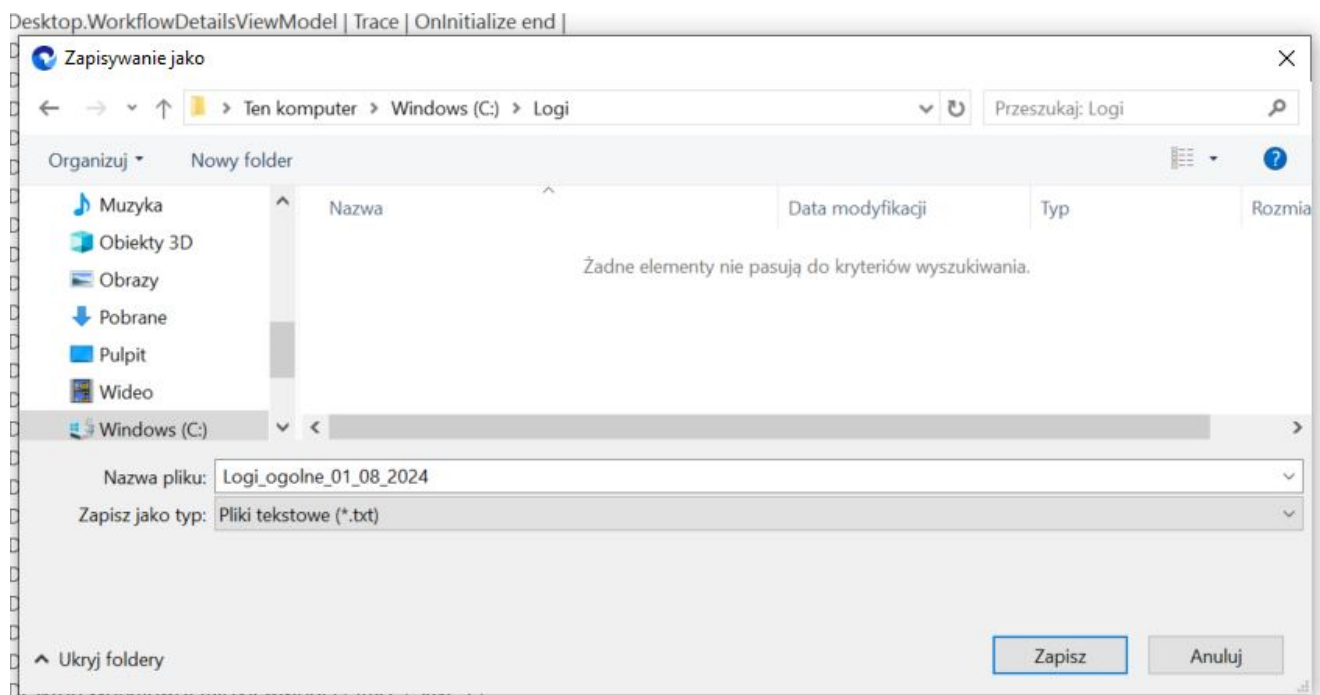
Desktop.WorkflowDetailsViewModel | Trace | OnInitialize end |

Zapisywanie jako

Ten komputer > Windows (C:) > Logi

Przeszukaj: Logi

Organizuj ▾ Nowy folder

Muzyka
Obiekty 3D
Obrazy
Pobrane
Pulpit
Wideo
Windows (C:)

| Nazwa | Data modyfikacji | Typ | Rozmia |
|---|---|---|---|

Żadne elementy nie pasują do kryteriów wyszukiwania.

Nazwa pliku: Logi_ogolne_01_08_2024

Zapisz jako typ: Pliki tekstowe (*.txt)

Ukryj foldery

Zapisz

Anuluj